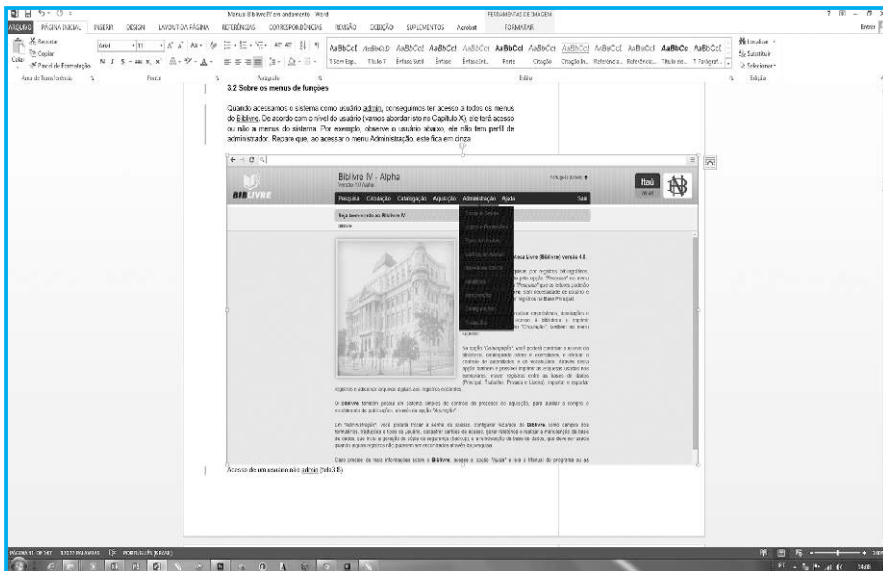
Manual Biblivre IV em andamento - Word

FERRAMENTAS DE IMAGEM

ARQUIVO PÁGINA INICIAL INSERIR DESIGN LAYOUT DA PÁGINA REFERÊNCIAS CORRESPONDÊNCIAS REVISÃO EXIBIÇÃO SUPLEMENTOS Acrobat FORMATAR

Recortar Copiar Colar Pincel de Formatação

Arial 11

AaBbCcI AaBbCcD AaBbCcI AaBbCcI AaBbCcI AaBbCcI AaBbCcI AaBbCcI AaBbCcI AaBbCcI AaBbCc AaBbCcI

1 Sem Esp... Título 1 Ênfase Sutil Ênfase Ênfase Int... Forte Citação Citação In... Referência... Referência... Título do... 1 Parágraf...

Localizar Substituir Selecionar

Área de Transferência Fonte Parágrafo Estilo Edição

3.2 Sobre os menus de funções

Quando acessamos o sistema como usuário admin, conseguimos ter acesso a todos os menus do Biblivre. De acordo com o nível do usuário (vamos abordar isto no Capítulo X), ele terá acesso ou não a menus do sistema. Por exemplo, observe o usuário abaixo, ele não tem perfil de administrador. Repare que, ao acessar o menu Administração, este fica em cinza.

Biblivre IV - Alpha

Versão 4.0 Alpha

BIBLIVRE

Pesquisa Circulação Catalogação Aquisição Administração Ajuda Sair

Itaú

Seja bem-vindo ao Biblivre IV

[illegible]

Nosso Livre (Biblivre) versão 4.0.

O Biblivre também possui um sistema simples de controle de processo de aquisição, para auxiliar a compra e recebimento de publicações, através da opção "Aquisição".

Para saber mais informações sobre o Biblivre, acesse a opção "Ajuda" e leia o Manual do programa ou as

Acesso de um usuário não admin (tela 3.8)

PÁGINA 11 DE 157 13323 PALAVRAS PORTUGUÊS (BRASIL)

14:08